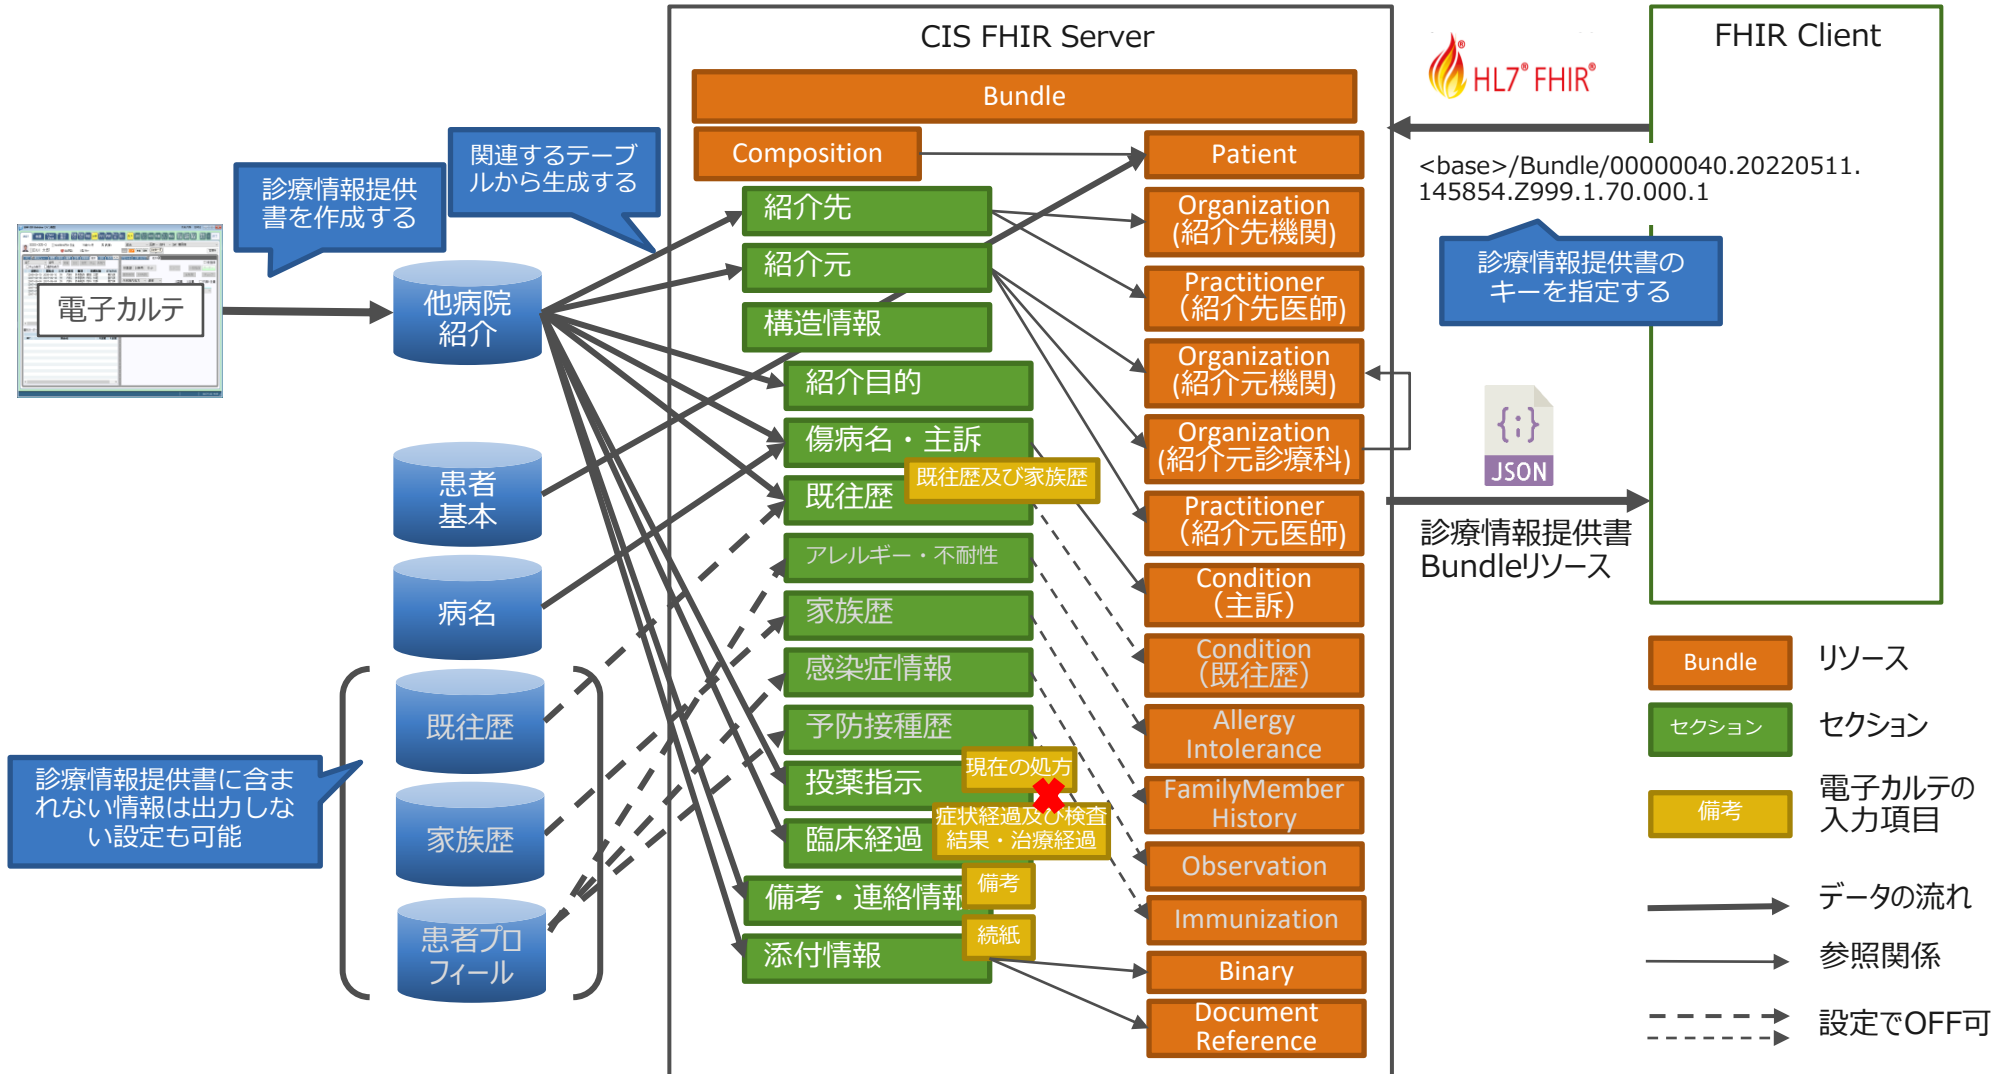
CIS FHIR Server

FHIR Client

HL7® FHIR®

Bundle

Composition

Patient

紹介先

Organization (紹介先機関)

紹介元

Practitioner (紹介先医師)

構造情報

Organization (紹介元機関)

紹介目的

傷病名・主訴

Organization (紹介元診療科)

既往歴

既往歴及び家族歴

Practitioner (紹介元医師)

アレルギー・不耐性

Condition (主訴)

家族歴

Condition (既往歴)

感染症情報

Allergy Intolerance

予防接種歴

現在の処方

FamilyMember History

投薬指示

症状経過及び検査結果・治療経過

Observation

臨床経過

備考

Immunization

備考・連絡情報

続紙

Binary

添付情報

Document Reference

関連するテーブルから生成する

診療情報提供書を作成する

電子カルテ

他病院紹介

患者基本

病名

既往歴

家族歴

患者プロフィール

診療情報提供書に含まれない情報は出力しない設定も可能

<base>/Bundle/00000040.20220511.145854.Z999.1.70.000.1

診療情報提供書のキーを指定する

{;}
JSON

診療情報提供書 Bundleリソース

Bundle リソース

セクション セクション

備考 電子カルテの入力項目

データの流れ

参照関係

設定でOFF可